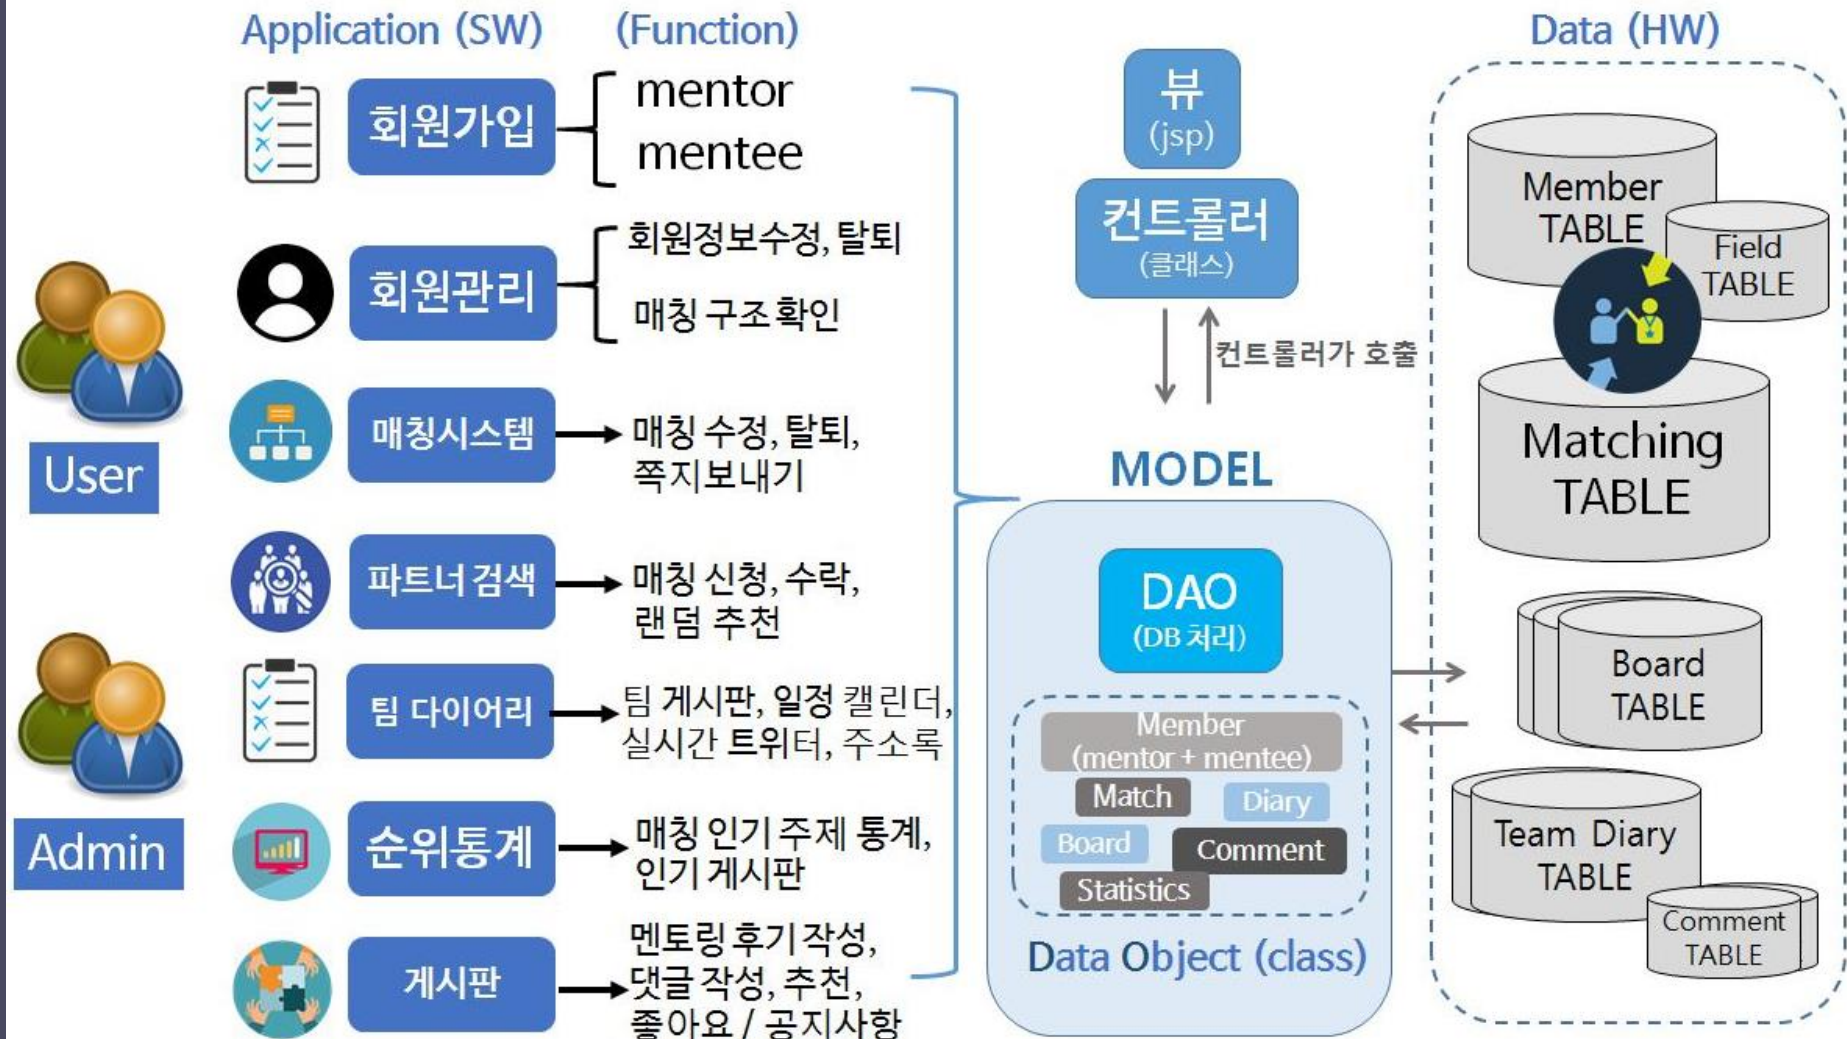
Application (SW) (Function) Data (HW)

User

Admin

회원가입
mentor
mentee

회원관리
회원정보수정, 탈퇴
매칭 구조 확인

매칭시스템
매칭 수정, 탈퇴, 쪽지보내기

파트너검색
매칭 신청, 수락, 랜덤 추천

팀 다이어리
팀 게시판, 일정 캘린더, 실시간 트위터, 주소록

순위통계
매칭 인기 주제 통계, 인기 게시판

게시판
멘토링 후기 작성, 댓글 작성, 추천, 좋아요 / 공지사항

뷰
(jsp)

컨트롤러
(클래스)

컨트롤러가 호출

MODEL

DAO
(DB 처리)

Member
(mentor + mentee)
Match
Diary
Board
Comment
Statistics

Data Object (class)

Member TABLE
Field TABLE
Matching TABLE
Board TABLE
Team Diary TABLE
Comment TABLE